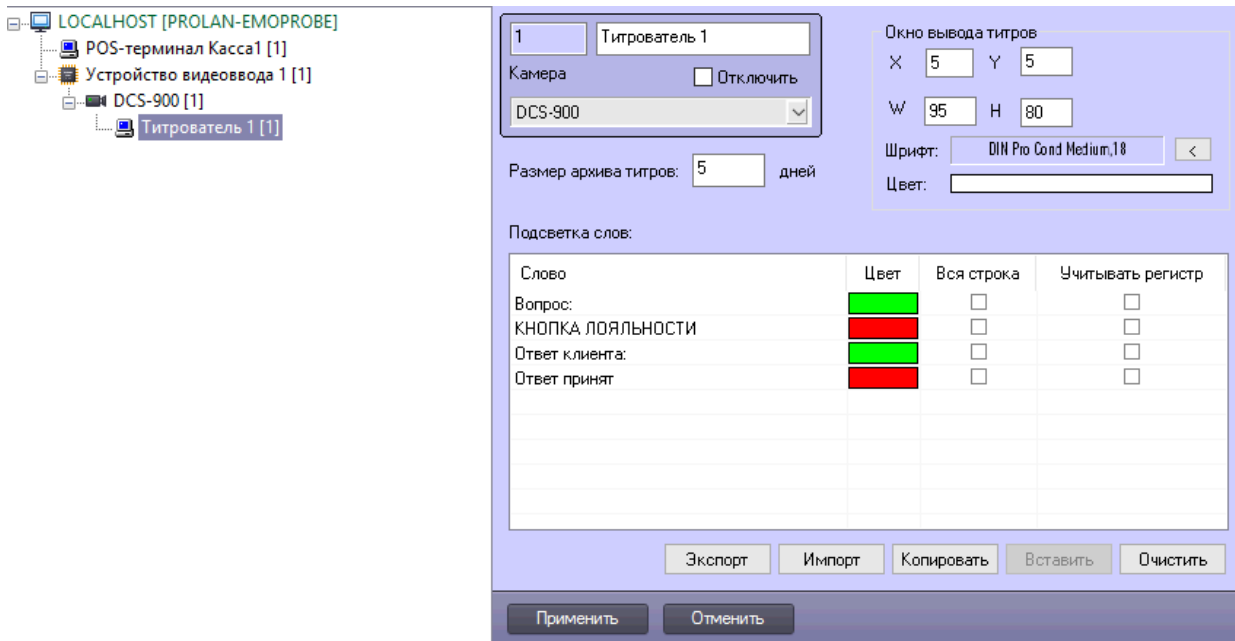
LOCALHOST [PROLAN-EMOPROBE]
POS-терминал Касса1 [1]
Устройство видеоввода 1 [1]
DCS-900 [1]
Титрователь 1 [1]

1
Титрователь 1
Камера
Отключить
DCS-900

Окно вывода титров
X 5 Y 5
W 95 H 80
Шрифт: DIN Pro Cond Medium,18 <
Цвет:

Размер архива титров: 5 дней

Подсветка слов:

| Слово | Цвет | Вся строка | Учитывать регистр |
|---|---|---|---|
| Вопрос: | | ☐ | ☐ |
| КНОПКА ЛОЯЛЬНОСТИ | | ☐ | ☐ |
| Ответ клиента: | | ☐ | ☐ |
| Ответ принят | | ☐ | ☐ |

Экспорт Импорт Копировать Вставить Очистить

Применить Отменить